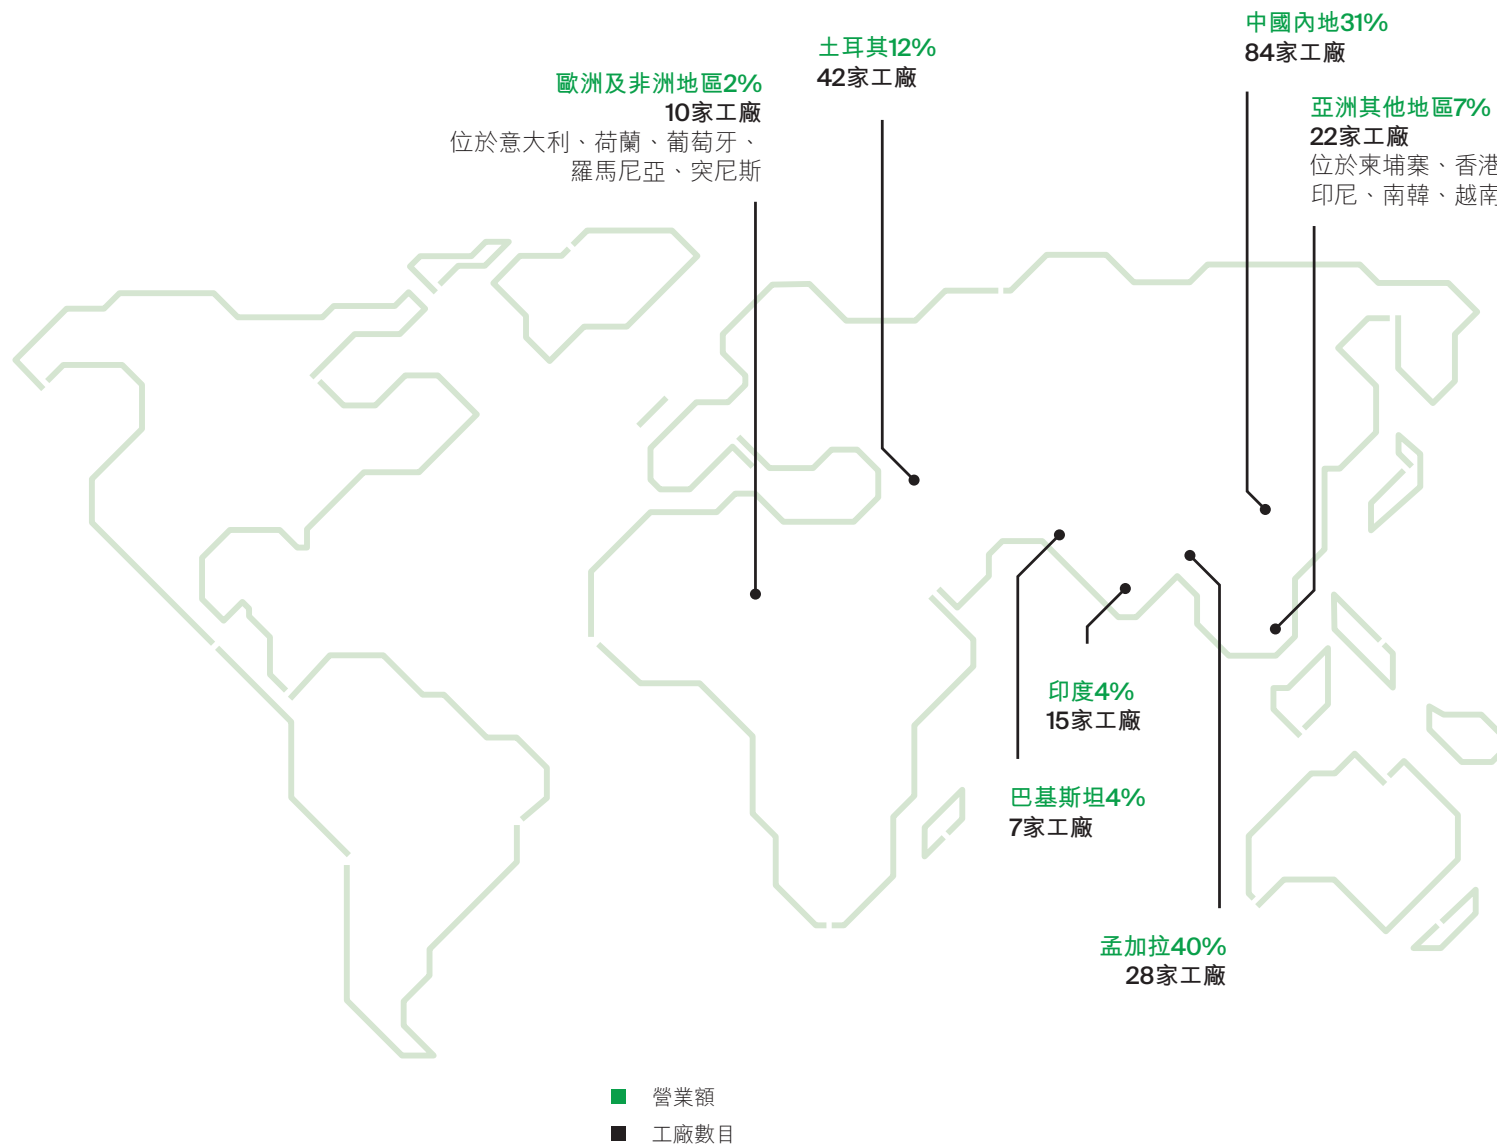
中國內地31%
84家工廠

土耳其12%
42家工廠

歐洲及非洲地區2%
10家工廠
位於意大利、荷蘭、葡萄牙、羅馬尼亞、突尼斯

亞洲其他地區7%
22家工廠
位於柬埔寨、香港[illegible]
印尼、南韓、越南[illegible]

印度4%
15家工廠

巴基斯坦4%
7家工廠

孟加拉40%
28家工廠

營業額
工廠數目